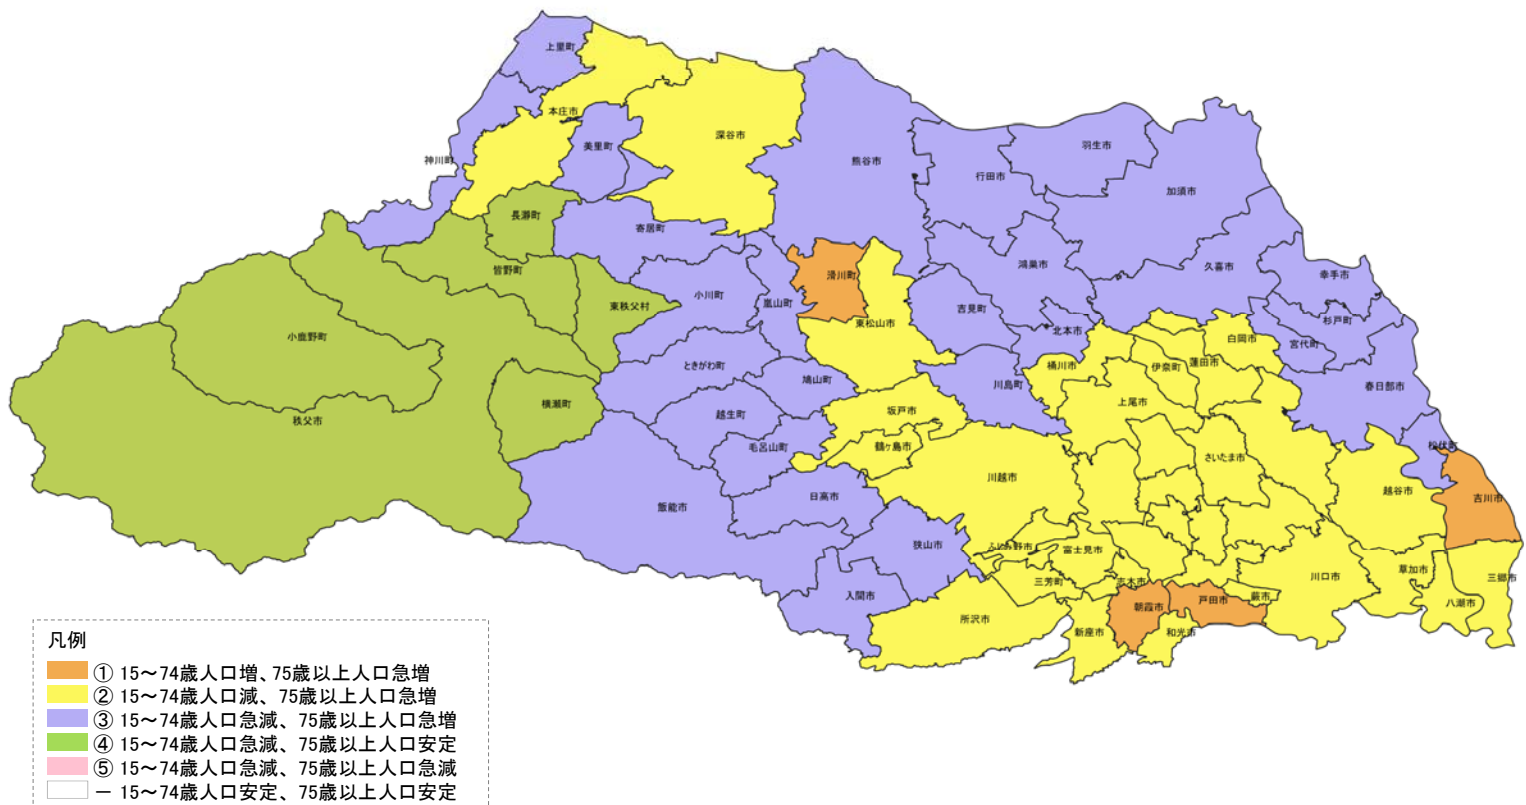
上里町
本庄市
神川町
美里町
深谷市
熊谷市
行田市
羽生市
加須市
長瀞町
寄居町
滑川町
鴻巣市
久喜市
幸手市
皆野町
東秩父村
小川町
嵐山町
東松山市
吉見町
北本市
白岡市
杉戸町
宮代町
小鹿野町
ときがわ町
鳩山町
桶川市
伊奈町
蓮田市
川島町
春日部市
横瀬町
上尾市
秩父市
越生町
坂戸市
鶴ヶ島市
毛呂山町
さいたま市
松伏町
川越市
越谷市
吉川市
日高市
飯能市
ふじみ野市
富士見市
狭山市
三芳町
志木市
川口市
草加市
三郷市
入間市
朝霞市
戸田市
蕨市
所沢市
新座市
和光市
八潮市
凡例
① 15～74歳人口増、75歳以上人口急増
② 15～74歳人口減、75歳以上人口急増
③ 15～74歳人口急減、75歳以上人口急増
④ 15～74歳人口急減、75歳以上人口安定
⑤ 15～74歳人口急減、75歳以上人口急減
ー 15～74歳人口安定、75歳以上人口安定